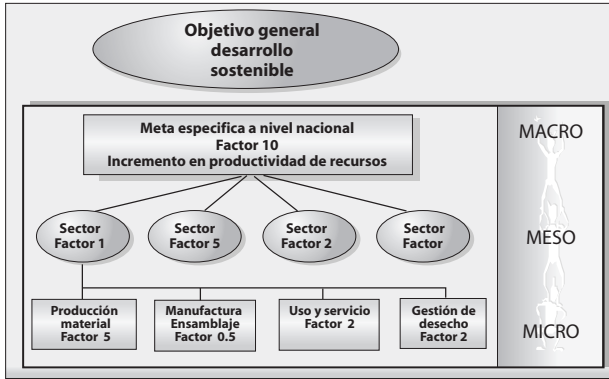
Objetivo general desarrollo sostenible

Meta especifica a nivel nacional
Factor 10
Incremento en productividad de recursos

MACRO

Sector
Factor 1

Sector
Factor 5

Sector
Factor 2

Sector
Factor

MESO

Producción material
Factor 5

Manufactura
Ensamblaje
Factor 0.5

Uso y servicio
Factor 2

Gestión de desecho
Factor 2

MICRO